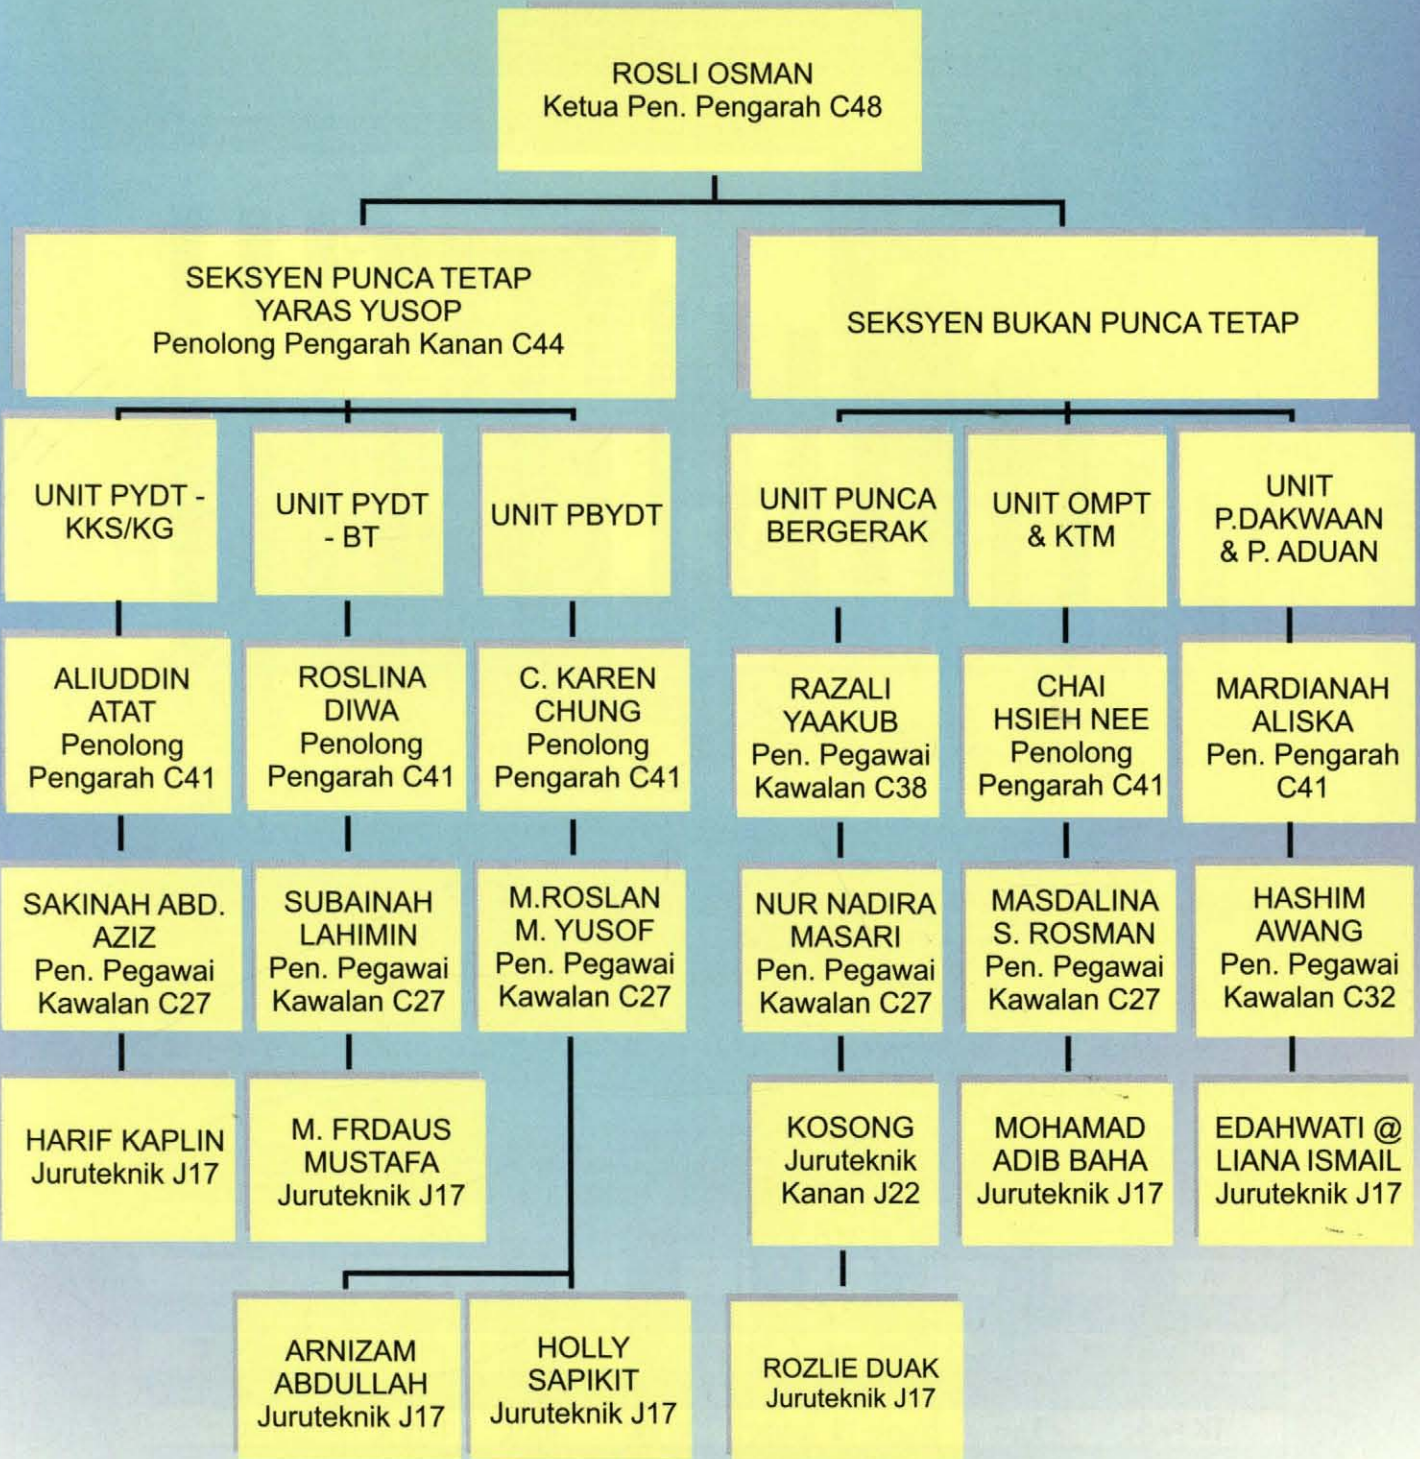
ROSLI OSMAN
Ketua Pen. Pengarah C48

SEKSYEN PUNCA TETAP
YARAS YUSOP
Penolong Pengarah Kanan C44

SEKSYEN BUKAN PUNCA TETAP

UNIT PYDT - KKS/KG

ALIUDDIN ATAT
Penolong Pengarah C41

SAKINAH ABD. AZIZ
Pen. Pegawai Kawalan C27

HARIF KAPLIN
Juruteknik J17

UNIT PYDT - BT

ROSLINA DIWA
Penolong Pengarah C41

SUBAINAH LAHIMIN
Pen. Pegawai Kawalan C27

M. FRDAUS MUSTAFA
Juruteknik J17

UNIT PBYDT

C. KAREN CHUNG
Penolong Pengarah C41

M.ROSLAN M. YUSOF
Pen. Pegawai Kawalan C27

ARNIZAM ABDULLAH
Juruteknik J17

HOLLY SAPIKIT
Juruteknik J17

UNIT PUNCA BERGERAK

RAZALI YAAKUB
Pen. Pegawai Kawalan C38

NUR NADIRA MASARI
Pen. Pegawai Kawalan C27

KOSONG
Juruteknik Kanan J22

ROZLIE DUAK
Juruteknik J17

UNIT OMPT & KTM

CHAI HSIEH NEE
Penolong Pengarah C41

MASDALINA S. ROSMAN
Pen. Pegawai Kawalan C27

MOHAMAD ADIB BAHA
Juruteknik J17

UNIT P.DAKWAAN & P. ADUAN

MARDIANAH ALISKA
Pen. Pengarah C41

HASHIM AWANG
Pen. Pegawai Kawalan C32

EDAHWATI @ LIANA ISMAIL
Juruteknik J17